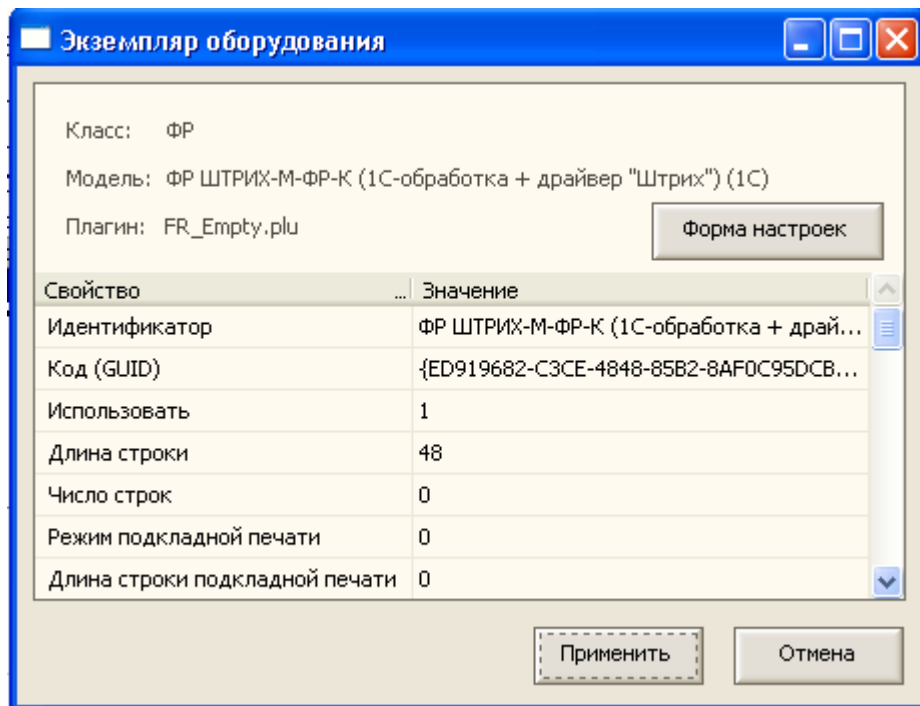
Экземпляр оборудования

Класс: ФР

Модель: ФР ШТРИХ-М-ФР-К (1С-обработка + драйвер "Штрих") (1С)

Плагин: FR_Empty.plu

Форма настроек

| Свойство ... | Значение |
|---|---|
| Идентификатор | ФР ШТРИХ-М-ФР-К (1С-обработка + драй... |
| Код (GUID) | {ED919682-C3CE-4848-85B2-8AF0C95DCB... |
| Использовать | 1 |
| Длина строки | 48 |
| Число строк | 0 |
| Режим подкладной печати | 0 |
| Длина строки подкладной печати | 0 |

Применить

Отмена